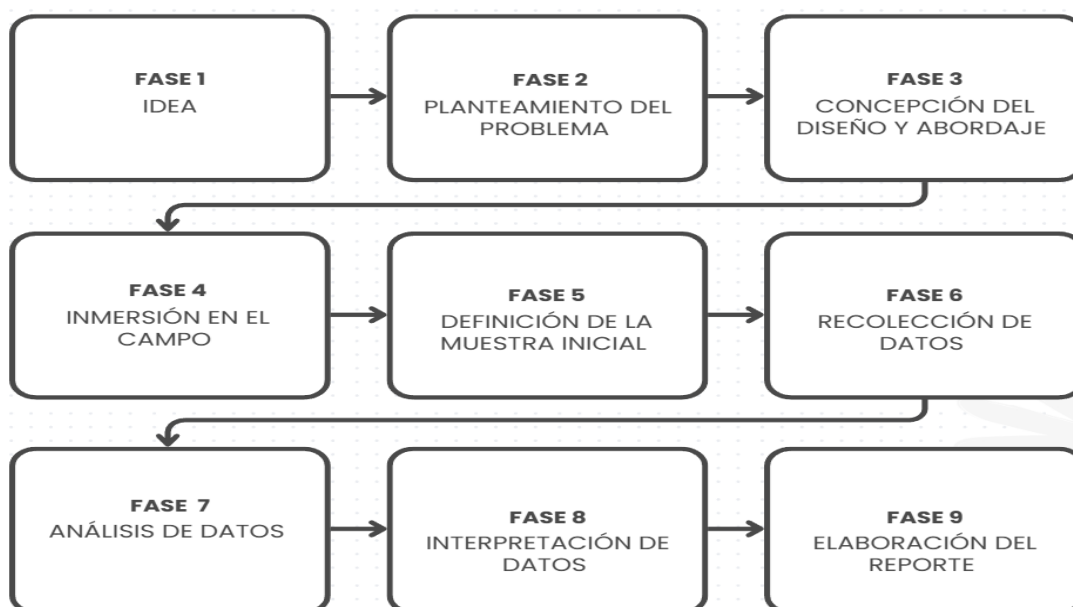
FASE 1
IDEA

FASE 2
PLANTEAMIENTO DEL PROBLEMA

FASE 3
CONCEPCIÓN DEL DISEÑO Y ABORDAJE

FASE 4
INMERSIÓN EN EL CAMPO

FASE 5
DEFINICIÓN DE LA MUESTRA INICIAL

FASE 6
RECOLECCIÓN DE DATOS

FASE 7
ANÁLISIS DE DATOS

FASE 8
INTERPRETACIÓN DE DATOS

FASE 9
ELABORACIÓN DEL REPORTE